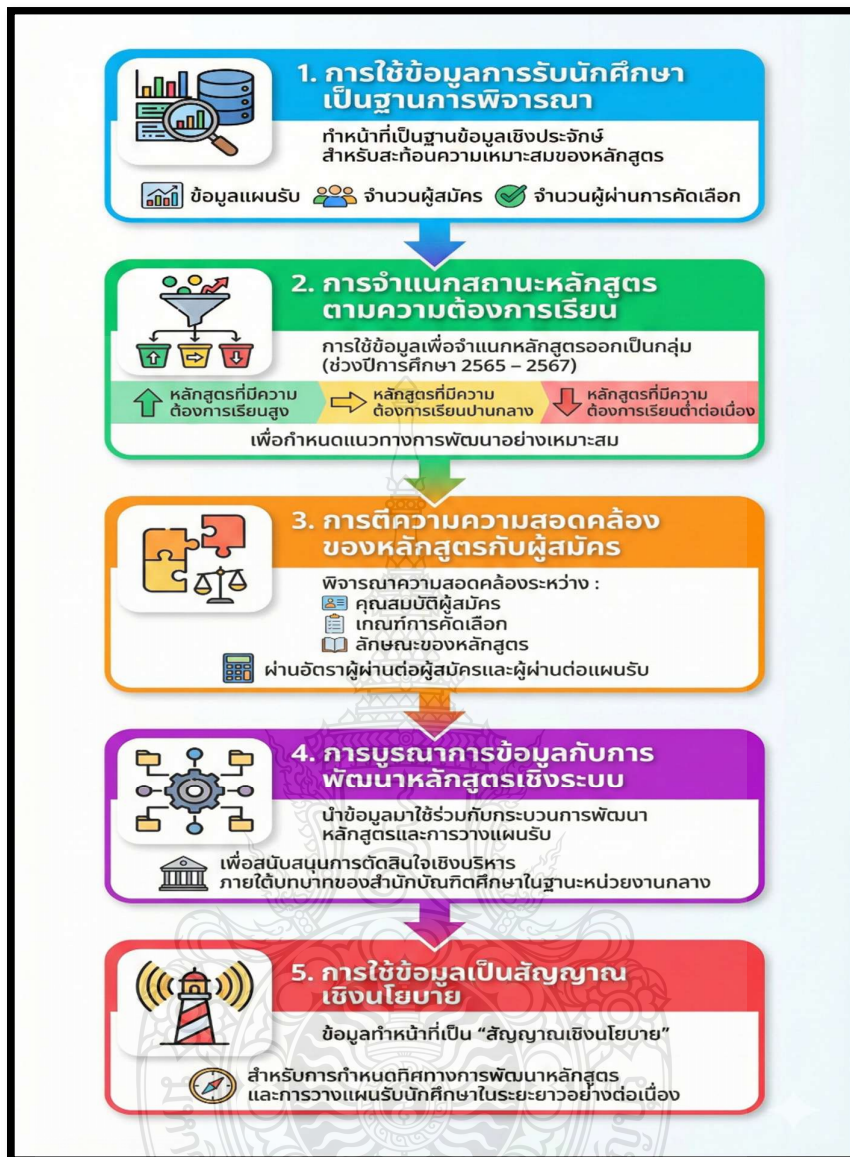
1. การใช้ข้อมูลการรับนักศึกษาเป็นฐานการพิจารณา

ทำหน้าที่เป็นฐานข้อมูลเชิงประจักษ์สำหรับสะท้อนความเหมาะสมของหลักสูตร

ข้อมูลแผนรับ จำนวนผู้สมัคร จำนวนผู้ผ่านการคัดเลือก

2. การจำแนกสถานะหลักสูตรตามความต้องการเรียน

การใช้ข้อมูลเพื่อจำแนกหลักสูตรออกเป็นกลุ่ม (ช่วงปีการศึกษา 2565 – 2567)

หลักสูตรที่มีความต้องการเรียนสูง

หลักสูตรที่มีความต้องการเรียนปานกลาง

หลักสูตรที่มีความต้องการเรียนต่ำต่อเนื่อง

เพื่อกำหนดแนวทางการพัฒนาอย่างเหมาะสม

3. การตีความความสอดคล้องของหลักสูตรกับผู้สมัคร

พิจารณาความสอดคล้องระหว่าง :
คุณสมบัติผู้สมัคร
เกณฑ์การคัดเลือก
ลักษณะของหลักสูตร

ผ่านอัตราผู้ผ่านต่อผู้สมัครและผู้ผ่านต่อแผนรับ

4. การบูรณาการข้อมูลกับการพัฒนาหลักสูตรเชิงระบบ

นำข้อมูลมาใช้ร่วมกับกระบวนการพัฒนาหลักสูตรและการวางแผนรับ

เพื่อสนับสนุนการตัดสินใจเชิงบริหาร ภายใต้บทบาทของสำนักบัณฑิตศึกษาในฐานะหน่วยงานกลาง

5. การใช้ข้อมูลเป็นสัญญาณเชิงนโยบาย

ข้อมูลทำหน้าที่เป็น “สัญญาณเชิงนโยบาย”

สำหรับการกำหนดทิศทางการพัฒนาหลักสูตร และการวางแผนรับนักศึกษาในระยะยาวอย่างต่อเนื่อง